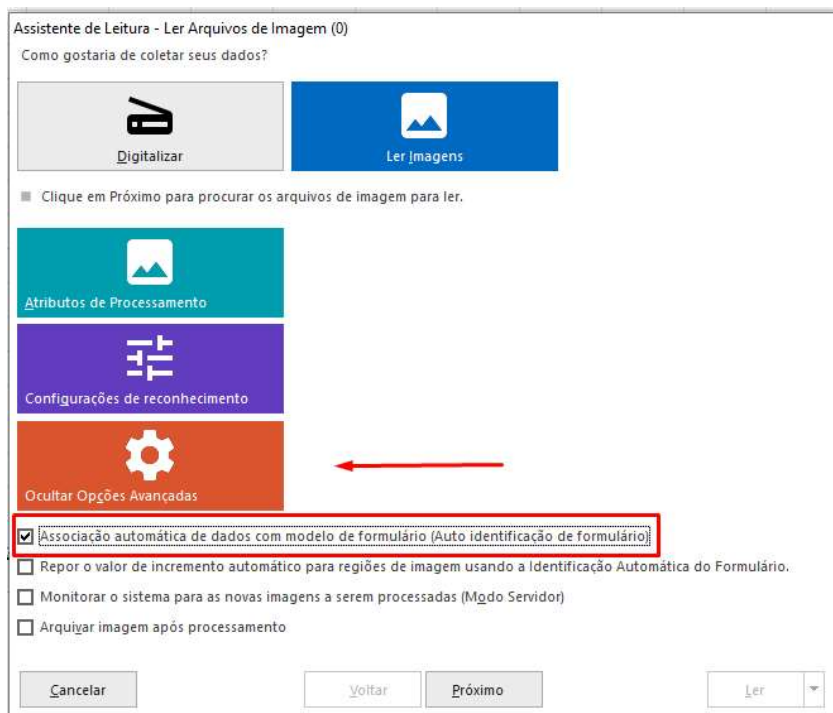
Assistente de Leitura - Ler Arquivos de Imagem (0)
Como gostaria de coletar seus dados?

Digitalizar

Ler Imagens

Clique em Próximo para procurar os arquivos de imagem para ler.

Atributos de Processamento

Configurações de reconhecimento

Ocultar Opções Avançadas

Associação automática de dados com modelo de formulário (Auto identificação de formulário)

Repor o valor de incremento automático para regiões de imagem usando a Identificação Automática do Formulário.

Monitorar o sistema para as novas imagens a serem processadas (Modo Servidor)

Arquivar imagem após processamento

Cancelar

Voltar

Próximo

Ler